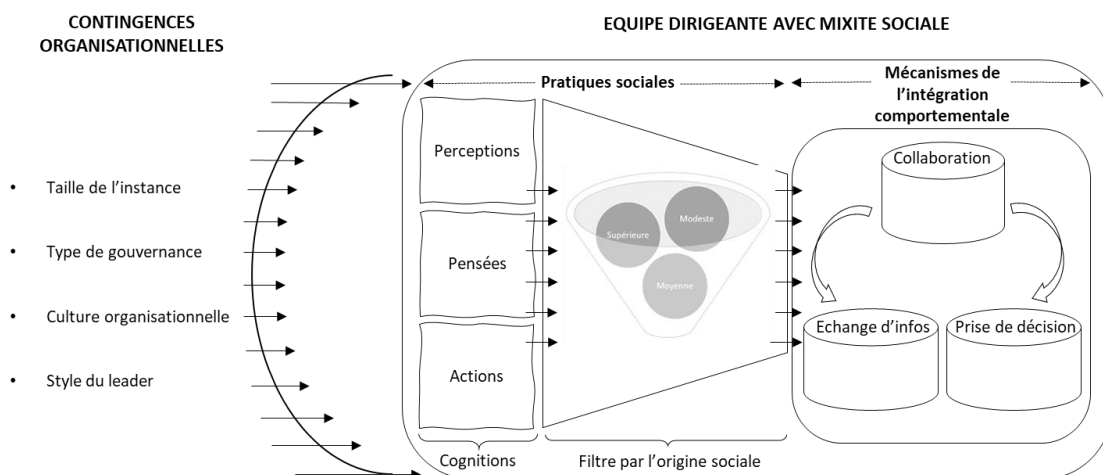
CONTINGENCES ORGANISATIONNELLES

EQUIPE DIRIGEANTE AVEC MIXITE SOCIALE

- Taille de l'instance
- Type de gouvernance
- Culture organisationnelle
- Style du leader

Pratiques sociales

Mécanismes de l'intégration comportementale

Perceptions

Pensées

Actions

Supérieure

Modeste

Moyenne

Collaboration

Echange d'infos

Prise de décision

Cognitions

Filtre par l'origine sociale